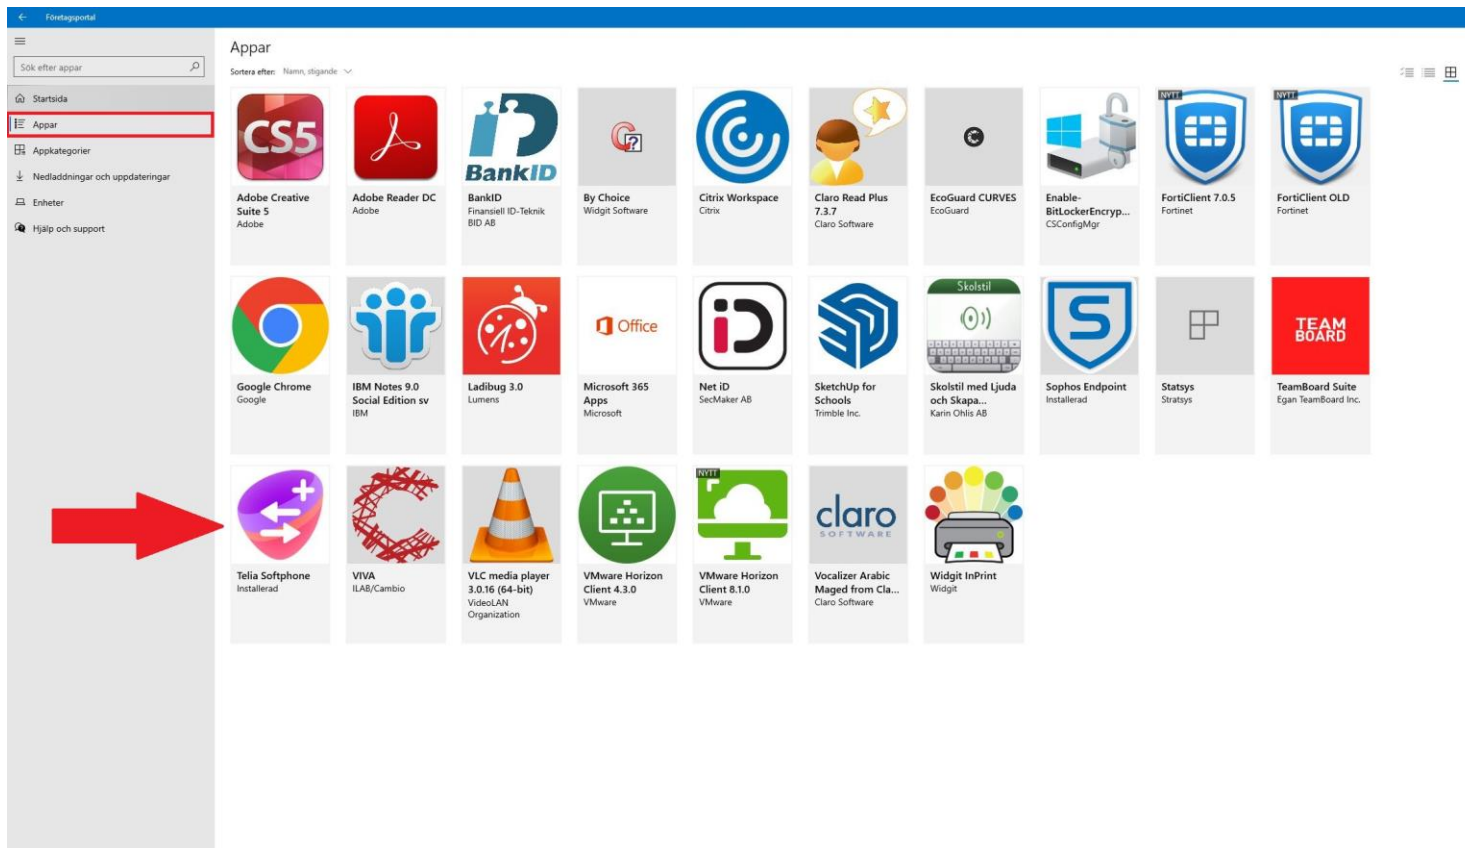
Företagsportal

Sök efter appar

Startsida
Appar
Appkategorier
Nedladdningar och uppdateringar
Enheter
Hjälp och support

Appar

Sortera efter: Namn, stigande

CS5
Adobe Creative Suite 5
Adobe

Adobe Reader DC
Adobe

BankID
BankID
Finansiell ID-Teknik BID AB

By Choice
Widgit Software

Citrix Workspace
Citrix

Claro Read Plus 7.3.7
Claro Software

EcoGuard CURVES
EcoGuard

Enable-BitLockerEncryp...
CSConfigMgr

NYTT
FortiClient 7.0.5
Fortinet

NYTT
FortiClient OLD
Fortinet

Google Chrome
Google

IBM Notes 9.0 Social Edition sv
IBM

Ladibug 3.0
Lumens

Office
Microsoft 365 Apps
Microsoft

Net iD
SecMaker AB

SketchUp for Schools
Trimble Inc.

Skolstil
Skolstil med Ljuda och Skapa...
Karin Ohlis AB

Sophos Endpoint
Installerad

Statsys
Stratsys

TEAM BOARD
TeamBoard Suite
Egan TeamBoard Inc.

Telia Softphone
Installerad

VIVA
ILAB/Cambio

VLC media player 3.0.16 (64-bit)
VideoLAN Organization

VMware Horizon Client 4.3.0
VMware

NYTT
VMware Horizon Client 8.1.0
VMware

claro
SOFTWARE
Vocalizer Arabic Maged from Cla...
Claro Software

Widgit InPrint
Widgit